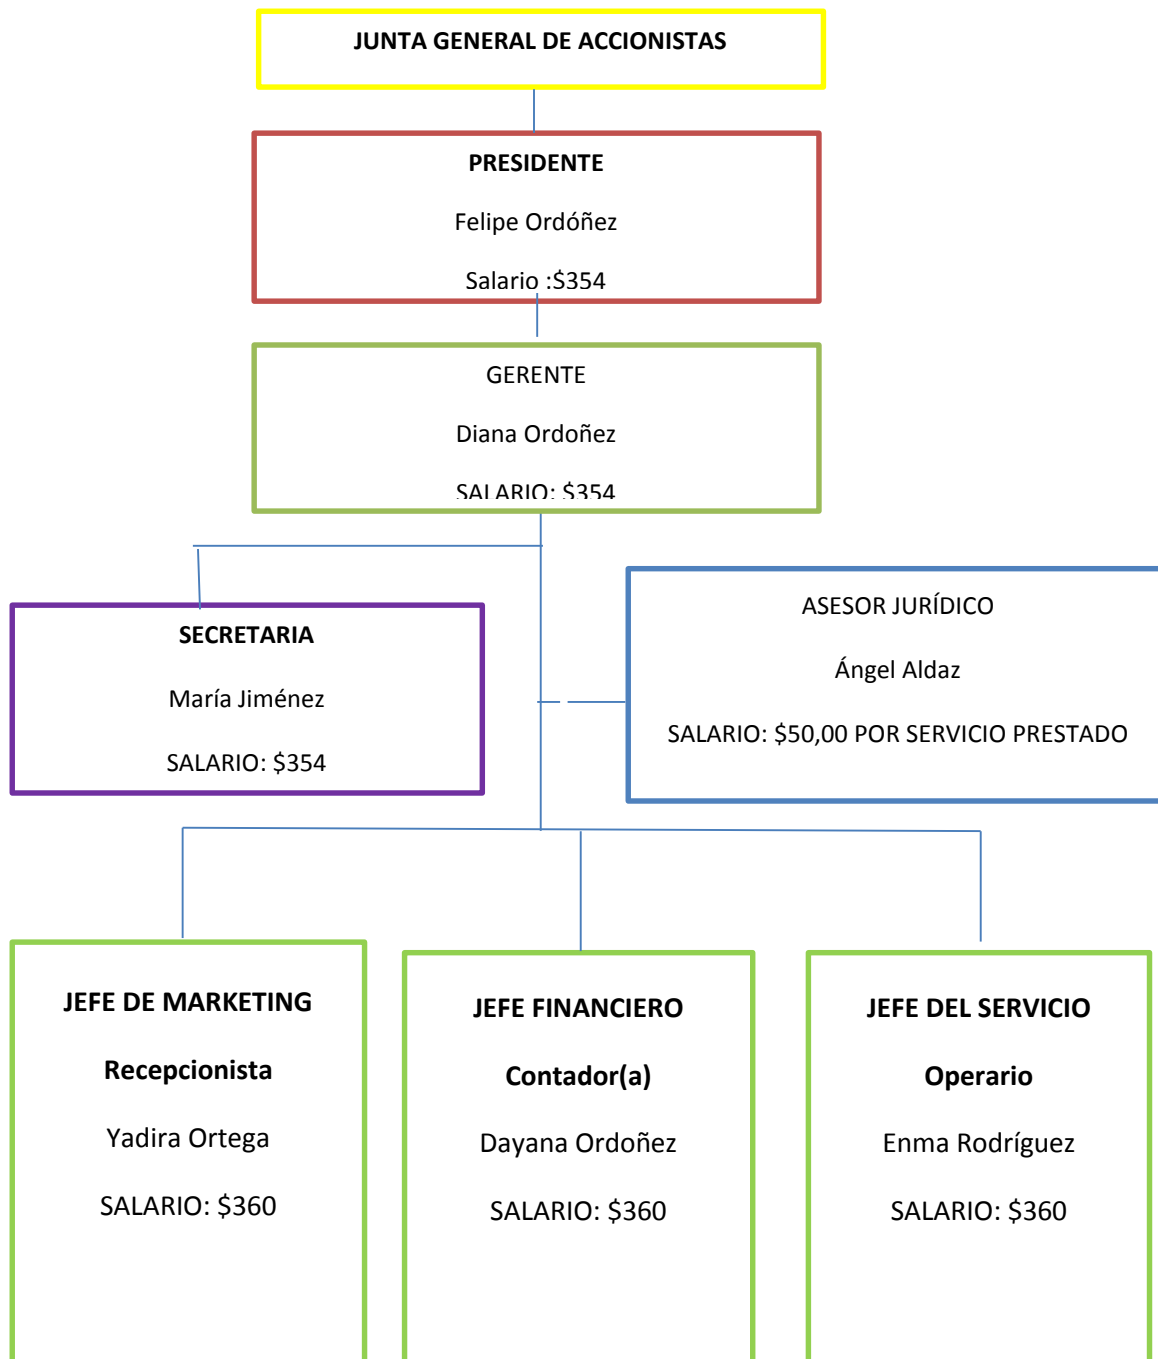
JUNTA GENERAL DE ACCIONISTAS

PRESIDENTE

Felipe Ordóñez

Salario :$354

GERENTE

Diana Ordoñez

SALARIO: $354

SECRETARIA

María Jiménez

SALARIO: $354

ASESOR JURÍDICO

Ángel Aldaz

SALARIO: $50,00 POR SERVICIO PRESTADO

JEFE DE MARKETING

Recepcionista

Yadira Ortega

SALARIO: $360

JEFE FINANCIERO

Contador(a)

Dayana Ordoñez

SALARIO: $360

JEFE DEL SERVICIO

Operario

Enma Rodríguez

SALARIO: $360